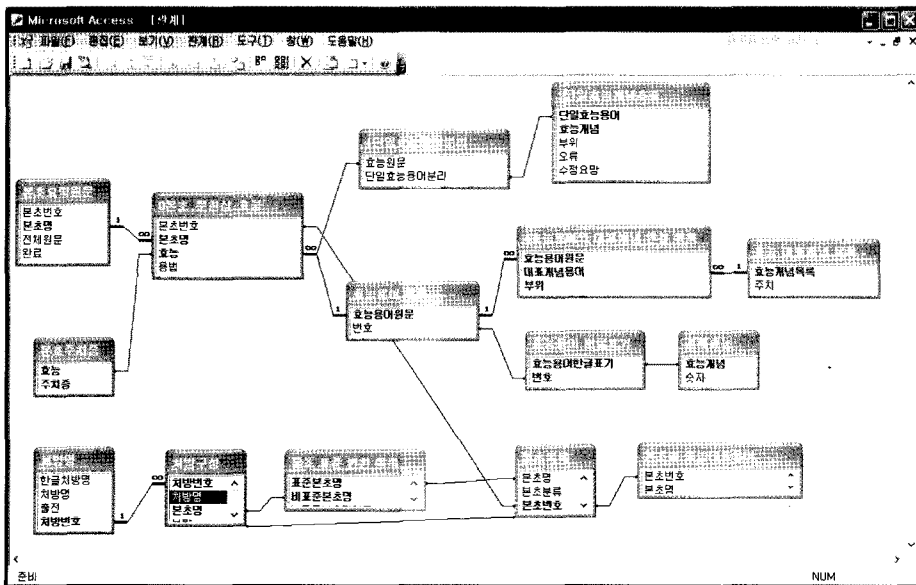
Microsoft Access - [관계]

파일(F) 편집(E) 보기(V) 관계(R) 도구(T) 창(W) 도움말(H)

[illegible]
본초번호
본초명
전체원문
완료

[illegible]
본초번호
본초명
효능
용법

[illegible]
효능
주치증

효능원문
단일효능용어분리

단일효능용어
효능개념
부위
오류
수정요망

효능용어원문
번호

효능용어원문
대표개념용어
부위

효능개념목록
주치

효능용어한글표기
번호

효능개념
숫자

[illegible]
한글처방명
처방명
출전
처방번호

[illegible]
처방번호
처방명
본초명

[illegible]
표준본초명
비표준본초명

본초명
본초분류
본초번호

본초번호
본초명

1 ∞ 1 ∞ ∞ 1 ∞ 1 1 ∞ 1

준비
NUM